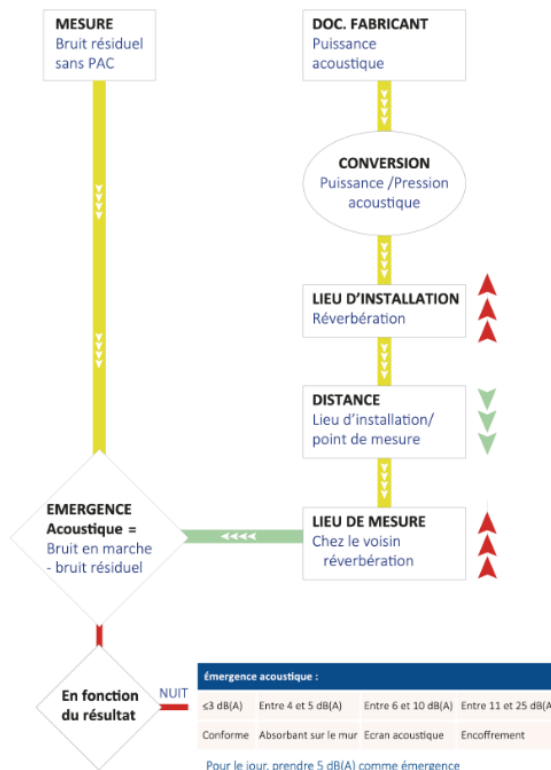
MESURE
Bruit résiduel sans PAC

DOC. FABRICANT
Puissance acoustique

CONVERSION
Puissance /Pression acoustique

LIEU D'INSTALLATION
Réverbération

DISTANCE
Lieu d'installation/ point de mesure

EMERGENCE
Acoustique =
Bruit en marche - bruit résiduel

LIEU DE MESURE
Chez le voisin réverbération

En fonction du résultat

NUIT

| Émergence acoustique : | | | |
|---|---|---|---|
| ≤3 dB(A) | Entre 4 et 5 dB(A) | Entre 6 et 10 dB(A) | Entre 11 et 25 dB(A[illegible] |
| Conforme | Absorbant sur le mur | Ecran acoustique | Encoffrement |

Pour le jour, prendre 5 dB(A) comme émergence